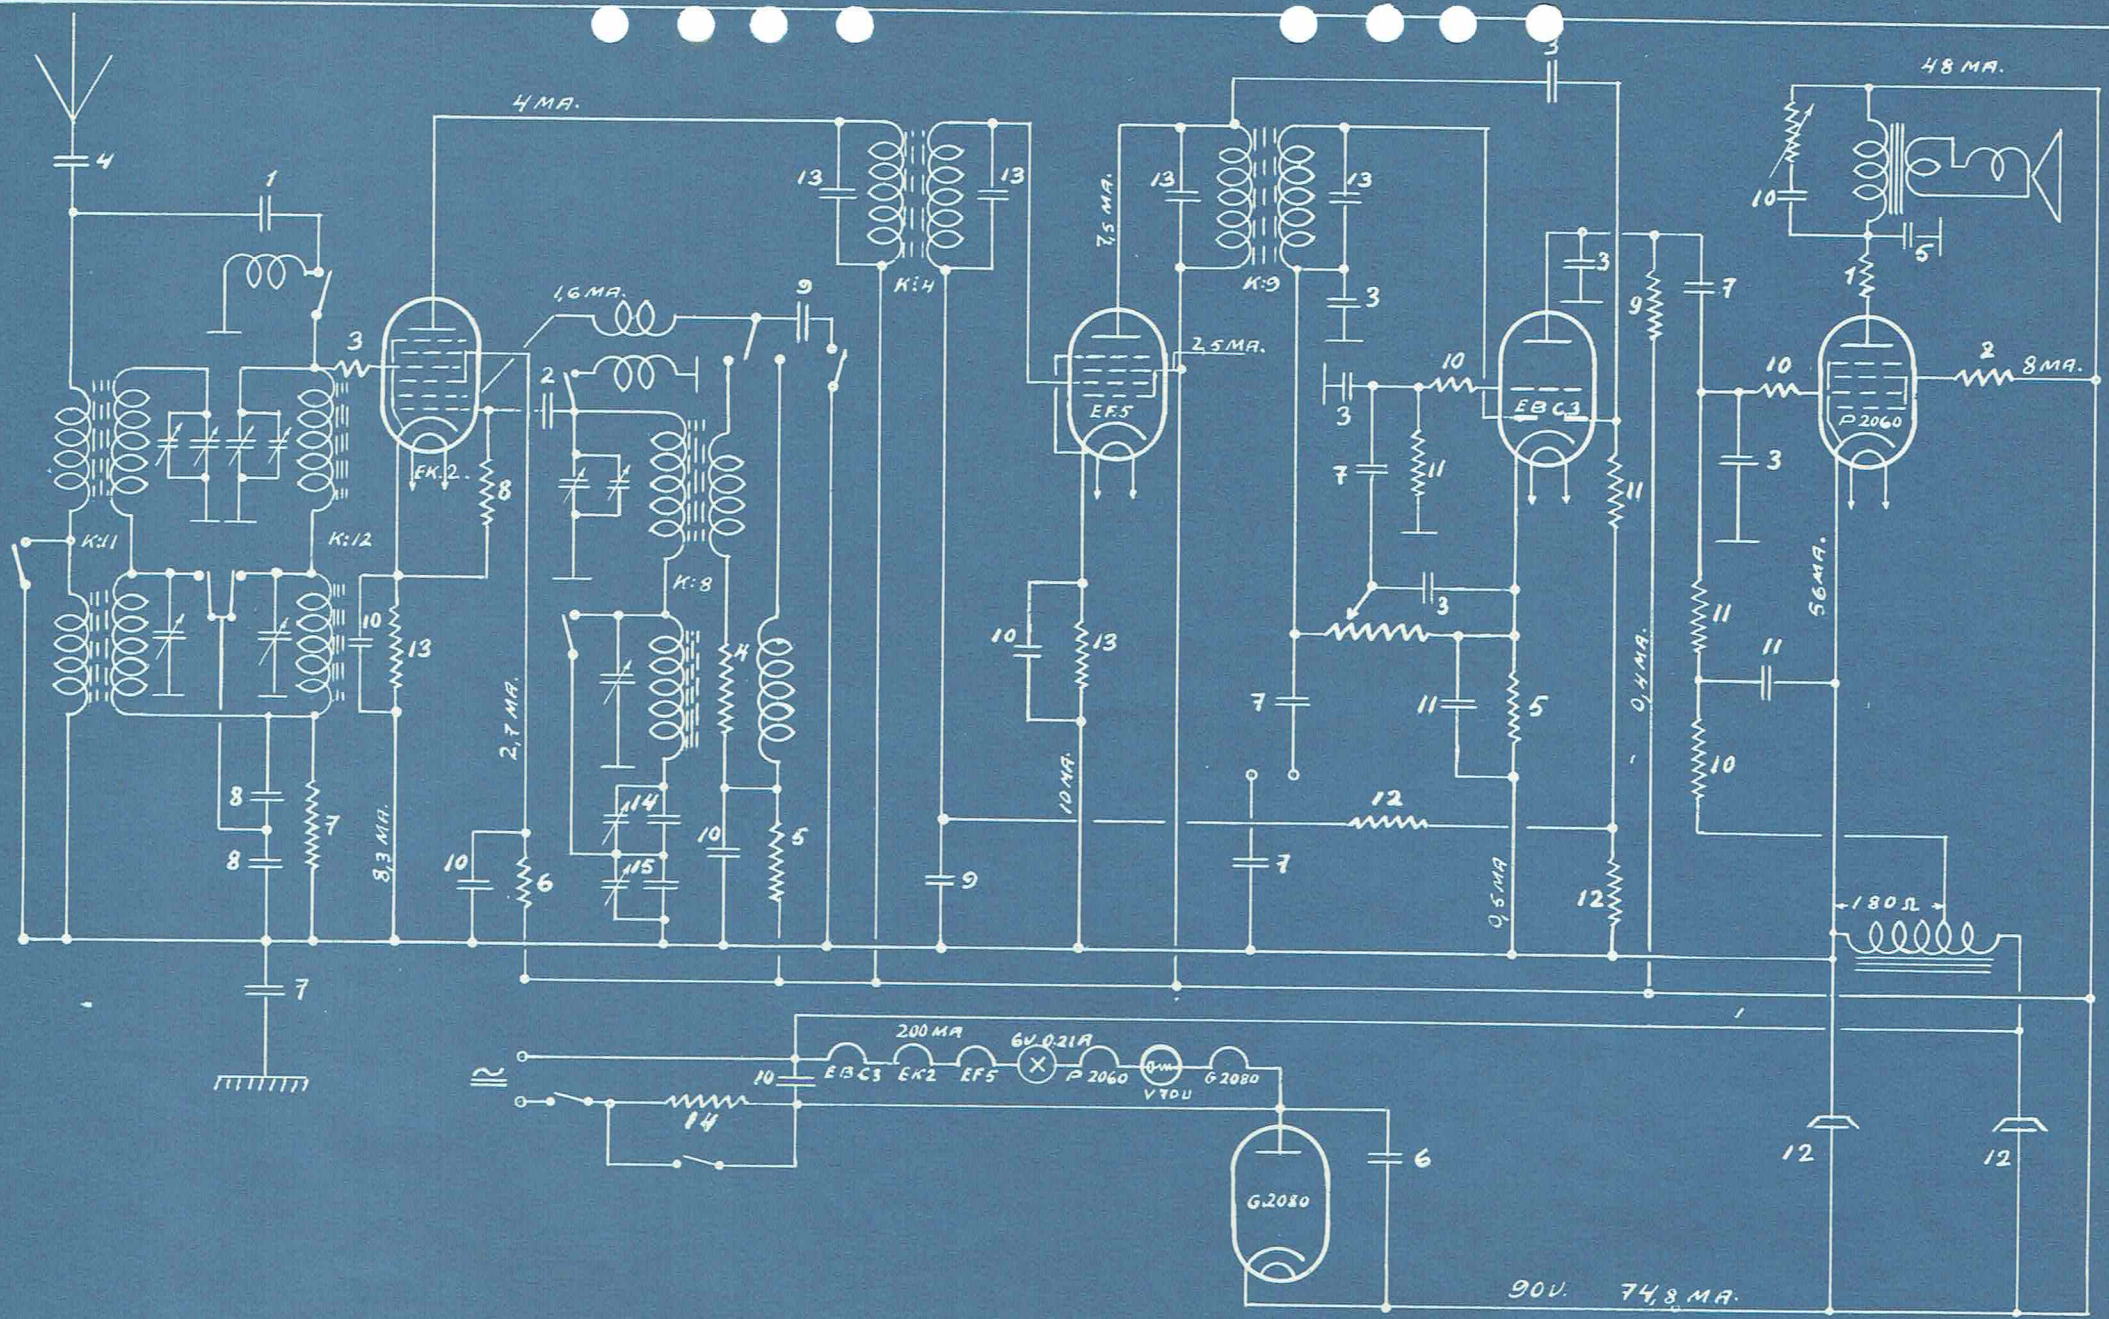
4 MA.
48 MA.
4
1
3
13
13
13
13
K:4
K:9
7,5 MA.
1,6 MA.
9
3
3
3
7
10
9
1
5
2,5 MA.
2
10
10
2
8 MA.
EF.5
EBC3
P2060
3
EK.2.
8
7
11
11
3
K:11
K:12
K:8
10
13
3
56 MA.
11
10
13
4
2,7 MA.
11
7
11
5
0,4 MA.
10
8
7
10
12
10 MA.
14
10
5
8
8,3 MA.
10
6
15
9
7
0,5 MA
12
180 Ω
7
200 MA
6V 0.21A
EBC3
EK2
EF5
P 2060
V 70U
G 2080
10
14
6
G.2080
12
12
90V.
74,8 MA.